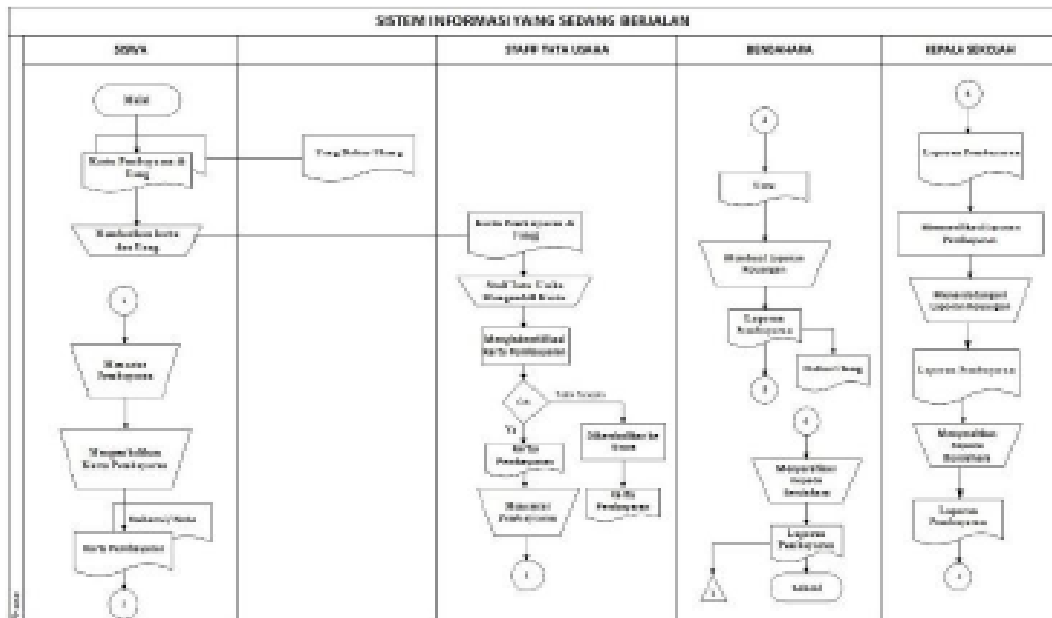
SISTEM INFORMASI YANG SEDANG BERJALAN

SISWA

STAFF TATA USAHA

BENDAHARA

KEPALA SEKOLAH

Mulai

Kartu Pembayaran & Uang

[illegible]

Memberikan kartu dan Uang

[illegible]

Mencatat Pembayaran

Mengembalikan Kartu Pembayaran

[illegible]

Kartu Pembayaran

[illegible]

Kartu Pembayaran & Uang

Staff Tata Usaha Mengambil Kartu

Mengidentifikasi Kartu Pembayaran

Cek

Tidak Sesuai

Ya

Kartu Pembayaran

Mencatat Pembayaran

Mengembalikan ke Siswa

Kartu Pembayaran

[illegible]

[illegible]

Uang

Membuat Laporan Keuangan

Laporan Pembayaran

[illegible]

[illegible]

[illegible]

Menyerahkan Laporan Bendahara

Laporan Pembayaran

Selesai

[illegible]

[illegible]

Laporan Pembayaran

Memverifikasi Laporan Pembayaran

Menandatangani Laporan Keuangan

Laporan Pembayaran

Menyerahkan kepada Bendahara

Laporan Pembayaran

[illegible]